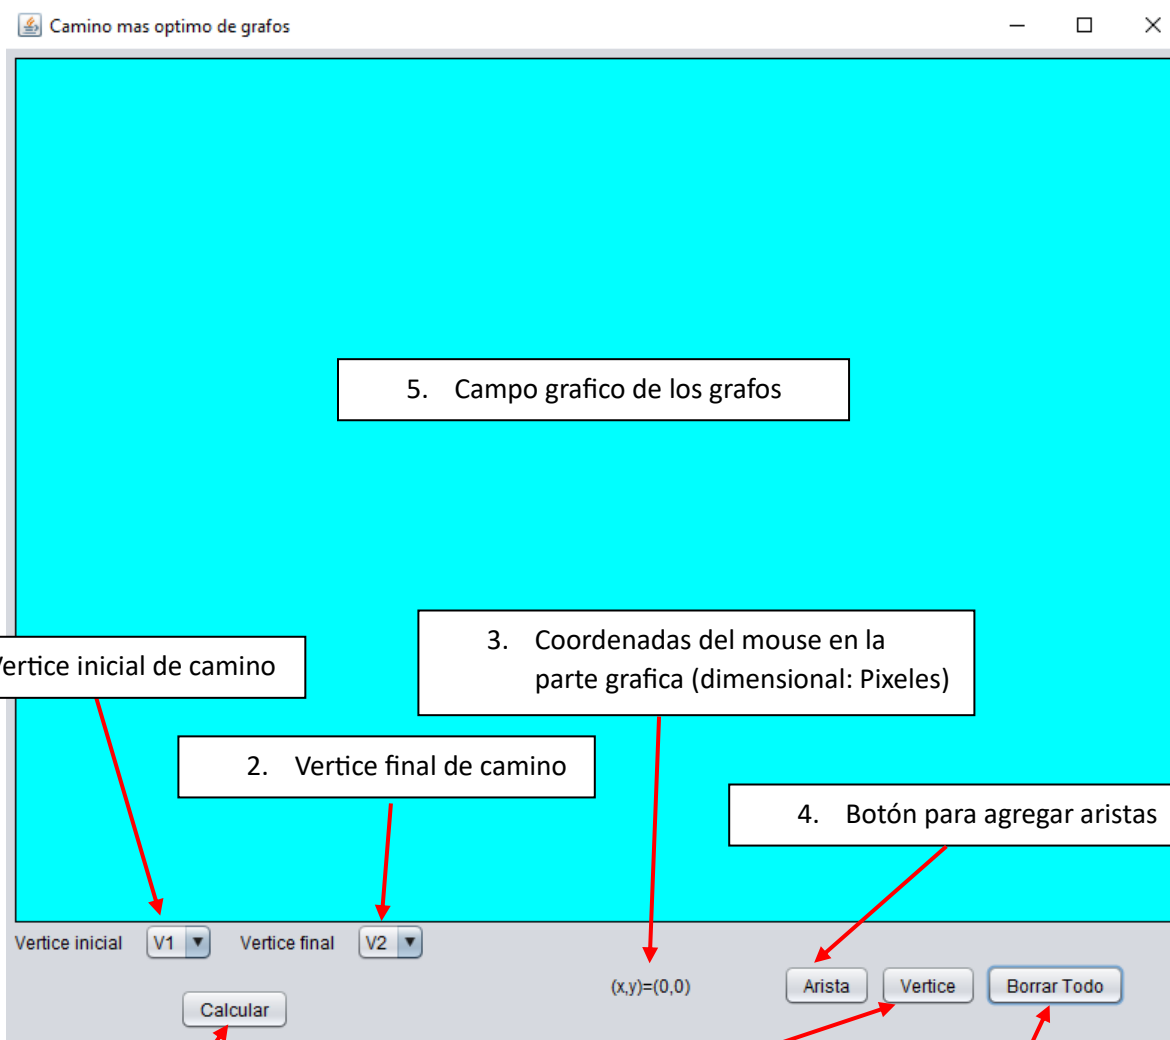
Camino mas optimo de grafos

5. Campo grafico de los grafos

3. Coordenadas del mouse en la parte grafica (dimensional: Pixeles)

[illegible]ertice inicial de camino

2. Vertice final de camino

4. Botón para agregar aristas

Vertice inicial V1 Vertice final V2

(x,y)=(0,0)

Arista Vertice Borrar Todo

Calcular